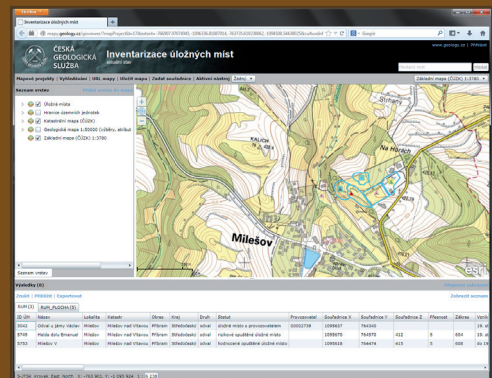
Firefox
Inventarizace úložných míst
mapy.geology.cz/geoviewer/?mapProjectId=17&extent=-760897.97074945,-1096136.61687916,-760775.651282865,-1096039.54838225&autoadd=...
Google
www.geology.cz | Přihlásit
ČESKÁ GEOLOGICKÁ SLUŽBA
Inventarizace úložných míst
aktuální stav
Mapové projekty | Vyhledávání | URL mapy | Uložit mapu | Zadat souřadnice | Aktivní nástroj: Žádný
Základní mapa (ČÚZK) 1:2500
Seznam vrstev
Úložná místa
Hranice územních jednotek
Katastrální mapa (ČÚZK)
Geologická mapa 1:50000 (vrstvy, atribut
Základní mapa (ČÚZK) 1:2500
KALICH
Na Horách
Milešov
Seznam vrstev
Výsledky (3)
Zoomovat na prvky
Zoomovat vybrané
Zoomovat na výsledky
Export | Přiblížit | Exportovat
SUM (3) | SUM_PLOCHA (3)
| ID ÚM | Název | Lokalita | Katastr | Okres | Kraj | Druh | Status | Provozovatel | Souřadnice X | Souřadnice Y | Přesnost | Záznam | Vznik |
|---|---|---|---|---|---|---|---|---|---|---|---|---|---|
| 3042 | Odval u jámy Václ... | Milešov | Milešov nad Vltavou | Příbram | Středočeský | odval | úložné místo v provozovatelem | 00001739 | 1095637 | 764340 | | | |
| 8749 | Halda dolu Emanuel | Milešov | Milešov nad Vltavou | Příbram | Středočeský | odval | rizikové opuštěné úložné místo | | 1095870 | 764573 | 412 | 5 | |
| 5753 | Milešov nad Vltavou | Milešov | Milešov nad Vltavou | Příbram | Středočeský | odval | rozpracované opuštěné úložné místo | | 1095628 | 764474 | 415 | 5 | |